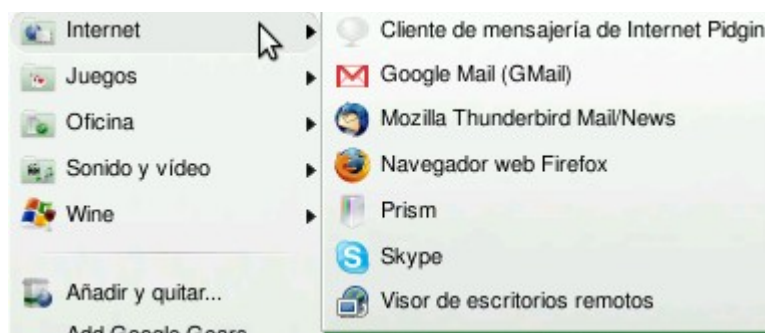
Internet
Juegos
Oficina
Sonido y vídeo
Wine
Añadir y quitar...
Add Google Gears

Cliente de mensajería de Internet Pidgin
Google Mail (GMail)
Mozilla Thunderbird Mail/News
Navegador web Firefox
Prism
Skype
Visor de escritorios remotos